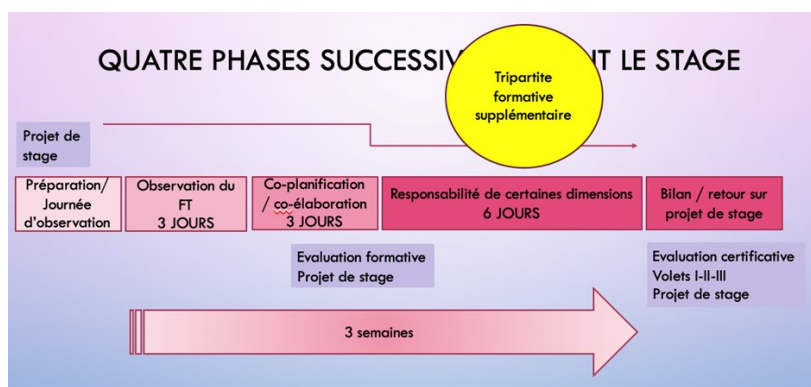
QUATRE PHASES SUCCESSIV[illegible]T LE STAGE

Tripartite formative supplémentaire

Projet de stage

Préparation/ Journée d'observation

Observation du FT 3 JOURS

Co-planification / co-élaboration 3 JOURS

Responsabilité de certaines dimensions 6 JOURS

Bilan / retour sur projet de stage

Evaluation formative
Projet de stage

Evaluation certificative
Volets I-II-III
Projet de stage

3 semaines